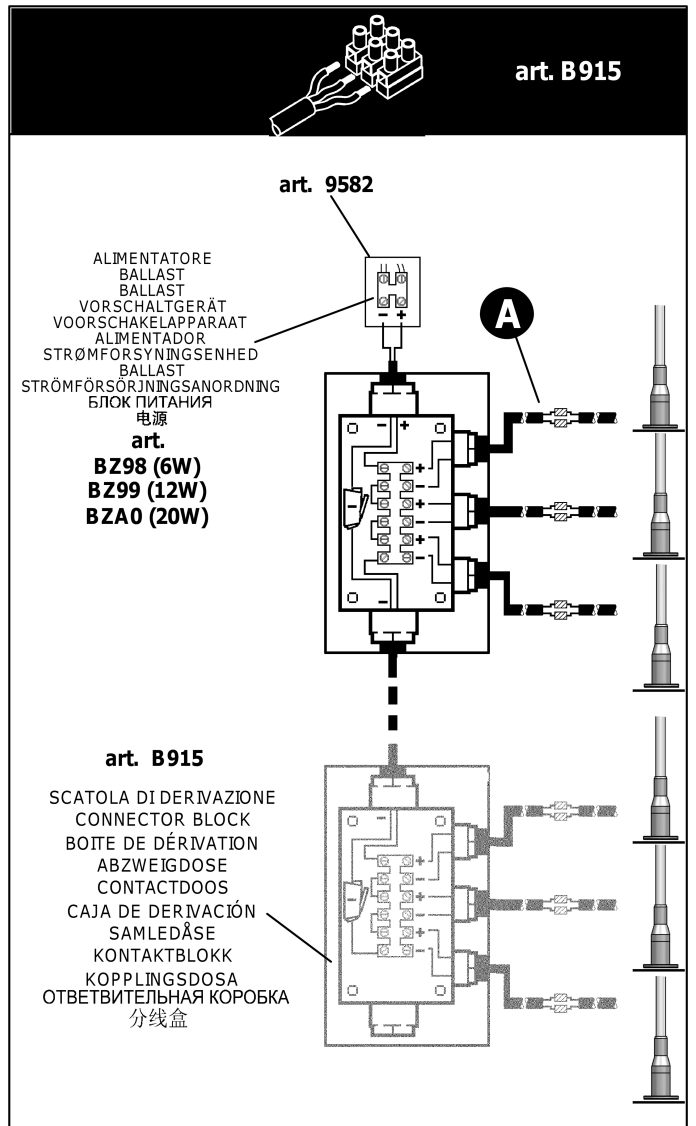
art. B915

art. 9582

ALIMENTATORE
BALLAST
BALLAST
VORSCHALTGERÄT
VOORSCHAKELAPPARAAT
ALIMENTADOR
STRØMFORSYNINGSENHED
BALLAST
STRÖMFÖRSÖRJNINGSANORDNING
БЛОК ПИТАНИЯ
电源
art.
BZ98 (6W)
BZ99 (12W)
BZA0 (20W)

A

art. B915

SCATOLA DI DERIVAZIONE
CONNECTOR BLOCK
BOITE DE DÉRIVATION
ABZWEIGDOSE
CONTACTDOOS
CAJA DE DERIVACIÓN
SAMLEDÅSE
KONTAKTBLOKK
KOPPLINGSDOSA
ОТВЕТВИТЕЛЬНАЯ КОРОБКА
分线盒